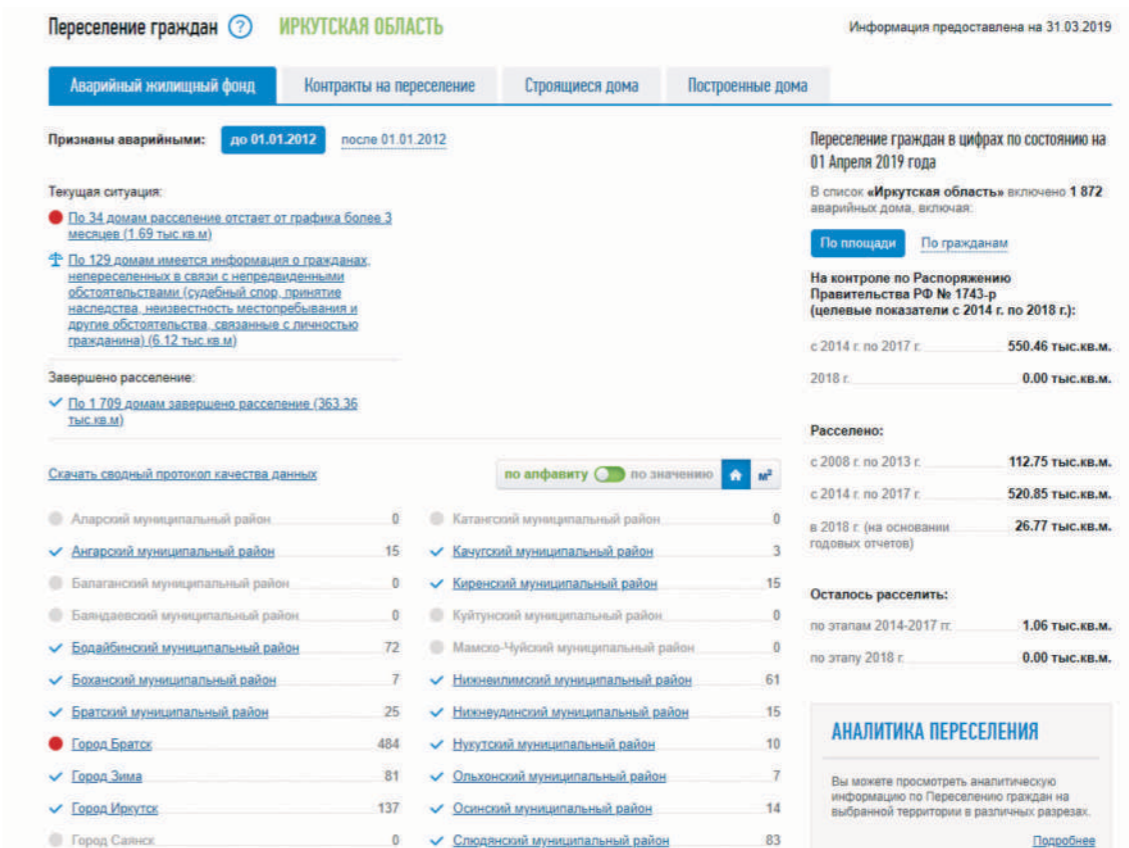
Переселение граждан ? ИРКУТСКАЯ ОБЛАСТЬ

Информация предоставлена на 31.03.2019

Аварийный жилищный фонд | Контракты на переселение | Строящиеся дома | Построенные дома

Признаны аварийными: до 01.01.2012 после 01.01.2012

Текущая ситуация:

По 34 домам расселение отстает от графика более 3 месяцев (1.69 тыс.кв.м)

По 129 домам имеется информация о гражданах, непереселенных в связи с непредвиденными обстоятельствами (судебный спор, принятие наследства, неизвестность местопребывания и другие обстоятельства, связанные с личностью гражданина) (6.12 тыс.кв.м)

Завершено расселение:

По 1 709 домам завершено расселение (363.36 тыс.кв.м)

Скачать сводный протокол качества данных

по алфавиту по значению м²

Аларский муниципальный район 0
Ангарский муниципальный район 15
Балаганский муниципальный район 0
Баяндаевский муниципальный район 0
Бодайбинский муниципальный район 72
Боханский муниципальный район 7
Братский муниципальный район 25
Город Братск 484
Город Зима 81
Город Иркутск 137
Город Саянск 0

Катангский муниципальный район 0
Качугский муниципальный район 3
Киренский муниципальный район 15
Куйтунский муниципальный район 0
Мамско-Чуйский муниципальный район 0
Нижнеилимский муниципальный район 61
Нижнеудинский муниципальный район 15
Нукутский муниципальный район 10
Ольхонский муниципальный район 7
Осинский муниципальный район 14
Слюдянский муниципальный район 83

Переселение граждан в цифрах по состоянию на 01 Апреля 2019 года

В список «Иркутская область» включено 1 872 аварийных дома, включая:

По площади По гражданам

На контроле по Распоряжению Правительства РФ № 1743-р (целевые показатели с 2014 г. по 2018 г.):

с 2014 г. по 2017 г. 550.46 тыс.кв.м.
2018 г. 0.00 тыс.кв.м.

Расселено:

с 2008 г. по 2013 г. 112.75 тыс.кв.м.
с 2014 г. по 2017 г. 520.85 тыс.кв.м.
в 2018 г. (на основании годовых отчетов) 26.77 тыс.кв.м.

Осталось расселить:

по этапам 2014-2017 гг. 1.06 тыс.кв.м.
по этапу 2018 г. 0.00 тыс.кв.м.

АНАЛИТИКА ПЕРЕСЕЛЕНИЯ

Вы можете просмотреть аналитическую информацию по Переселению граждан на выбранной территории в различных разрезах.

Подробнее